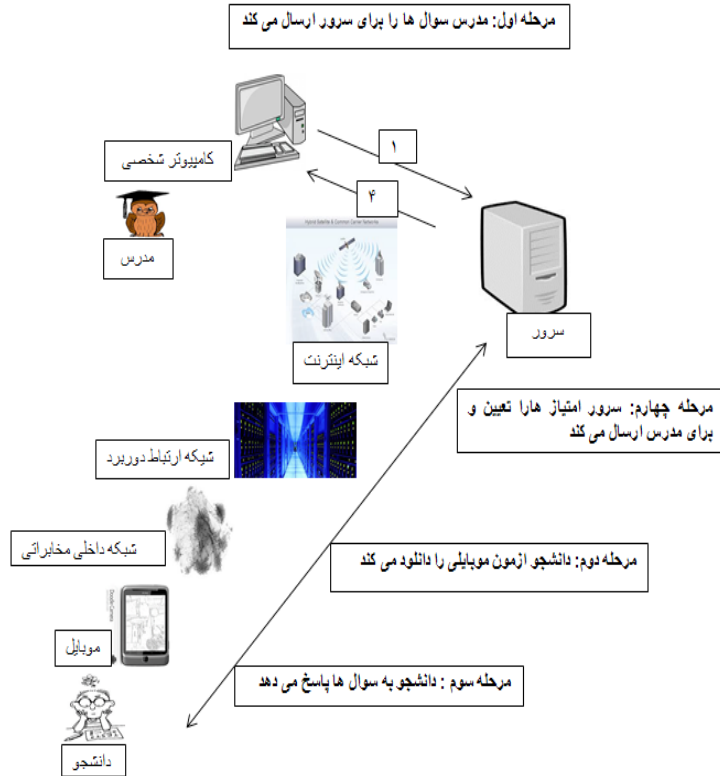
مرحله اول: مدرس سوال ها را برای سرور ارسال می کند

۱

۴

کامپیوتر شخصی

مدرس

سرور

شبکه اینترنت

مرحله چهارم: سرور امتیاز هارا تعیین و برای مدرس ارسال می کند

شبکه ارتباط دوربرد

شبکه داخلی مخابراتی

مرحله دوم: دانشجو ازمون موبایلی را دانلود می کند

موبایل

مرحله سوم : دانشجو به سوال ها پاسخ می دهد

دانشجو